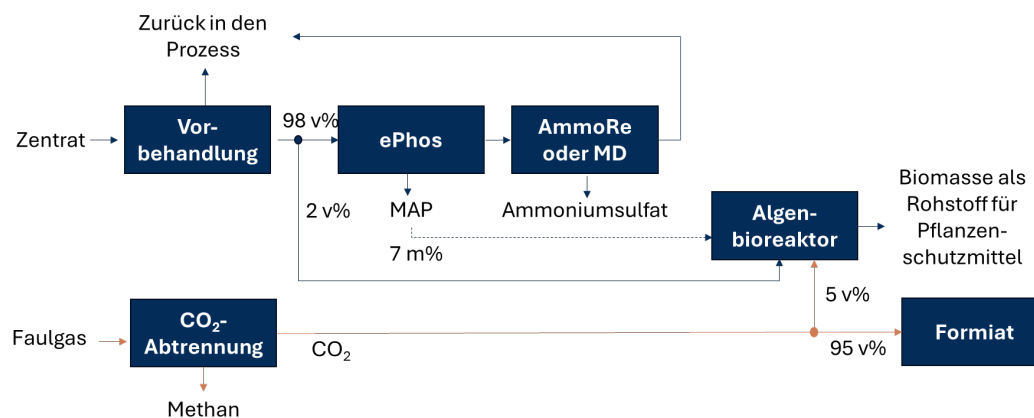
Zurück in den Prozess

Zentrat

Vorbehandlung

98 v%

ePhos

AmmoRe oder MD

MAP

Ammoniumsulfat

2 v%

7 m%

Algenbioreaktor

Biomasse als Rohstoff für Pflanzenschutzmittel

Faulgas

$CO_2$-Abtrennung

$CO_2$

Methan

5 v%

95 v%

Formiat